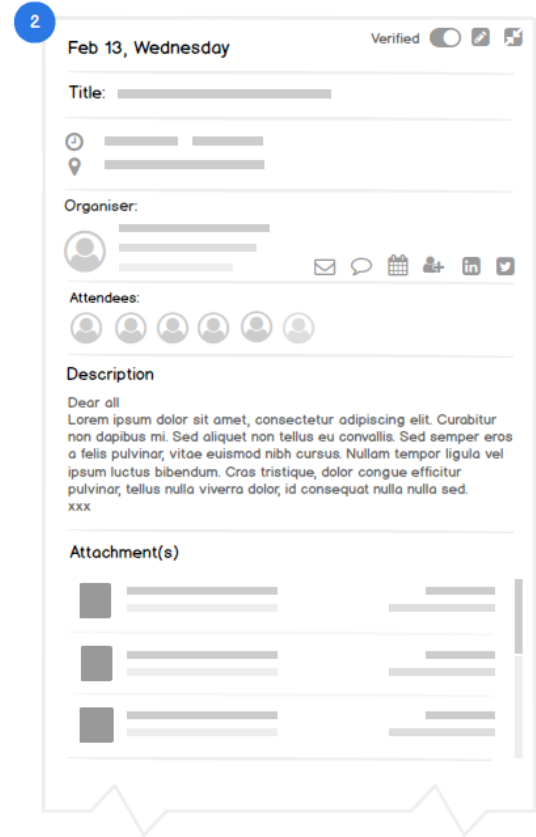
2

Feb 13, Wednesday

Verified

Title:

Organiser:

Attendees:

Description

Dear all
Lorem ipsum dolor sit amet, consectetur adipiscing elit. Curabitur non dapibus mi. Sed aliquet non tellus eu convallis. Sed semper eros a felis pulvinar, vitae euismod nibh cursus. Nullam tempor ligula vel ipsum luctus bibendum. Cras tristique, dolor congue efficitur pulvinar, tellus nulla viverra dolor, id consequat nulla nulla sed.
xxx

Attachment(s)